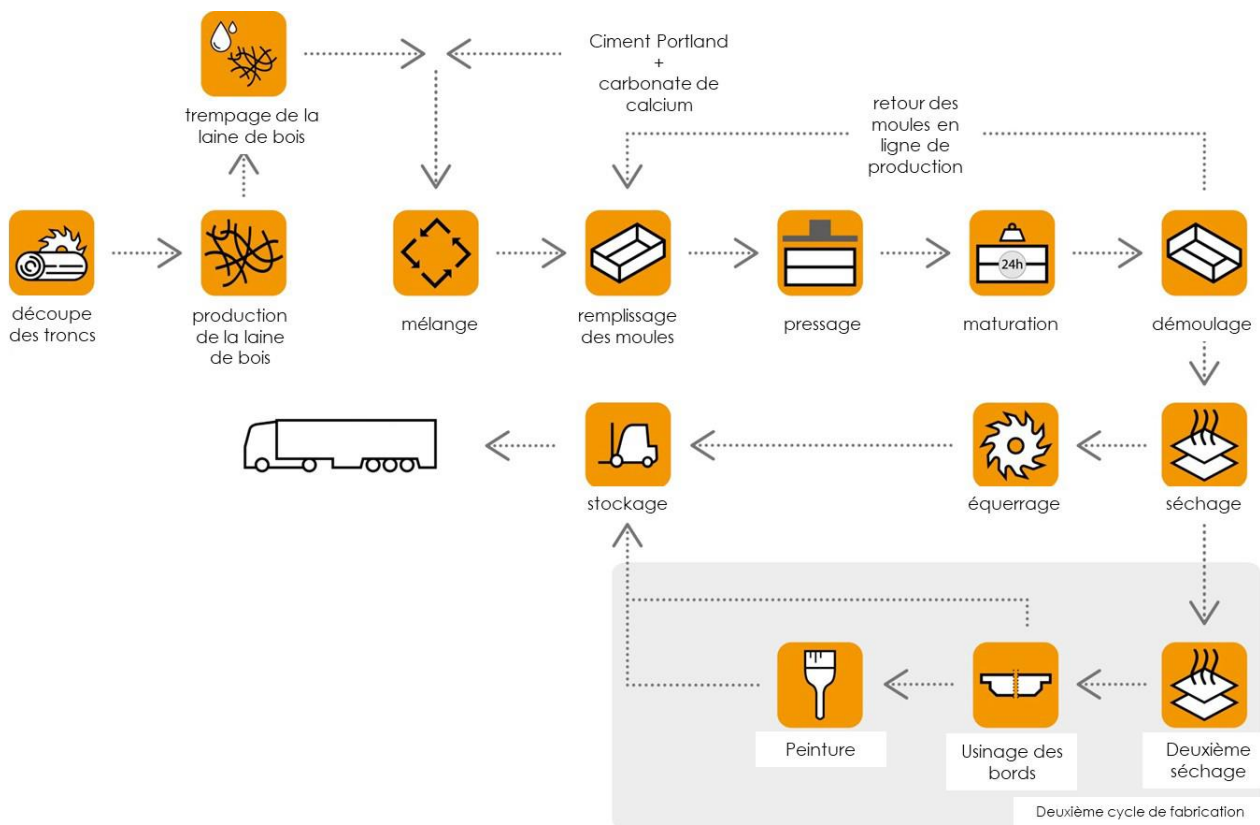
trempage de la laine de bois

Ciment Portland + carbonate de calcium

retour des moules en ligne de production

découpe des troncs

production de la laine de bois

mélange

remplissage des moules

pressage

24h

maturation

démoulage

stockage

équerrage

séchage

Peinture

Usinage des bords

Deuxième séchage

Deuxième cycle de fabrication